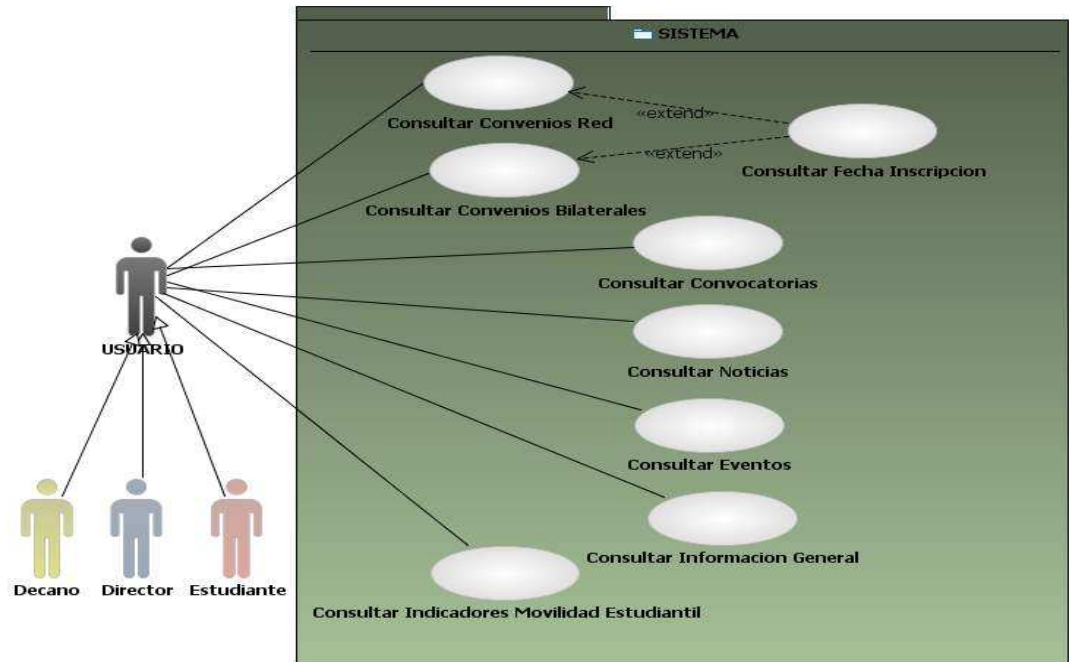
SISTEMA

Consultar Convenios Red

«extend»

«extend»

Consultar Fecha Inscripcion

Consultar Convenios Bilaterales

Consultar Convocatorias

USUARIO

Consultar Noticias

Consultar Eventos

Consultar Informacion General

Decano

Director

Estudiante

Consultar Indicadores Movilidad Estudiantil